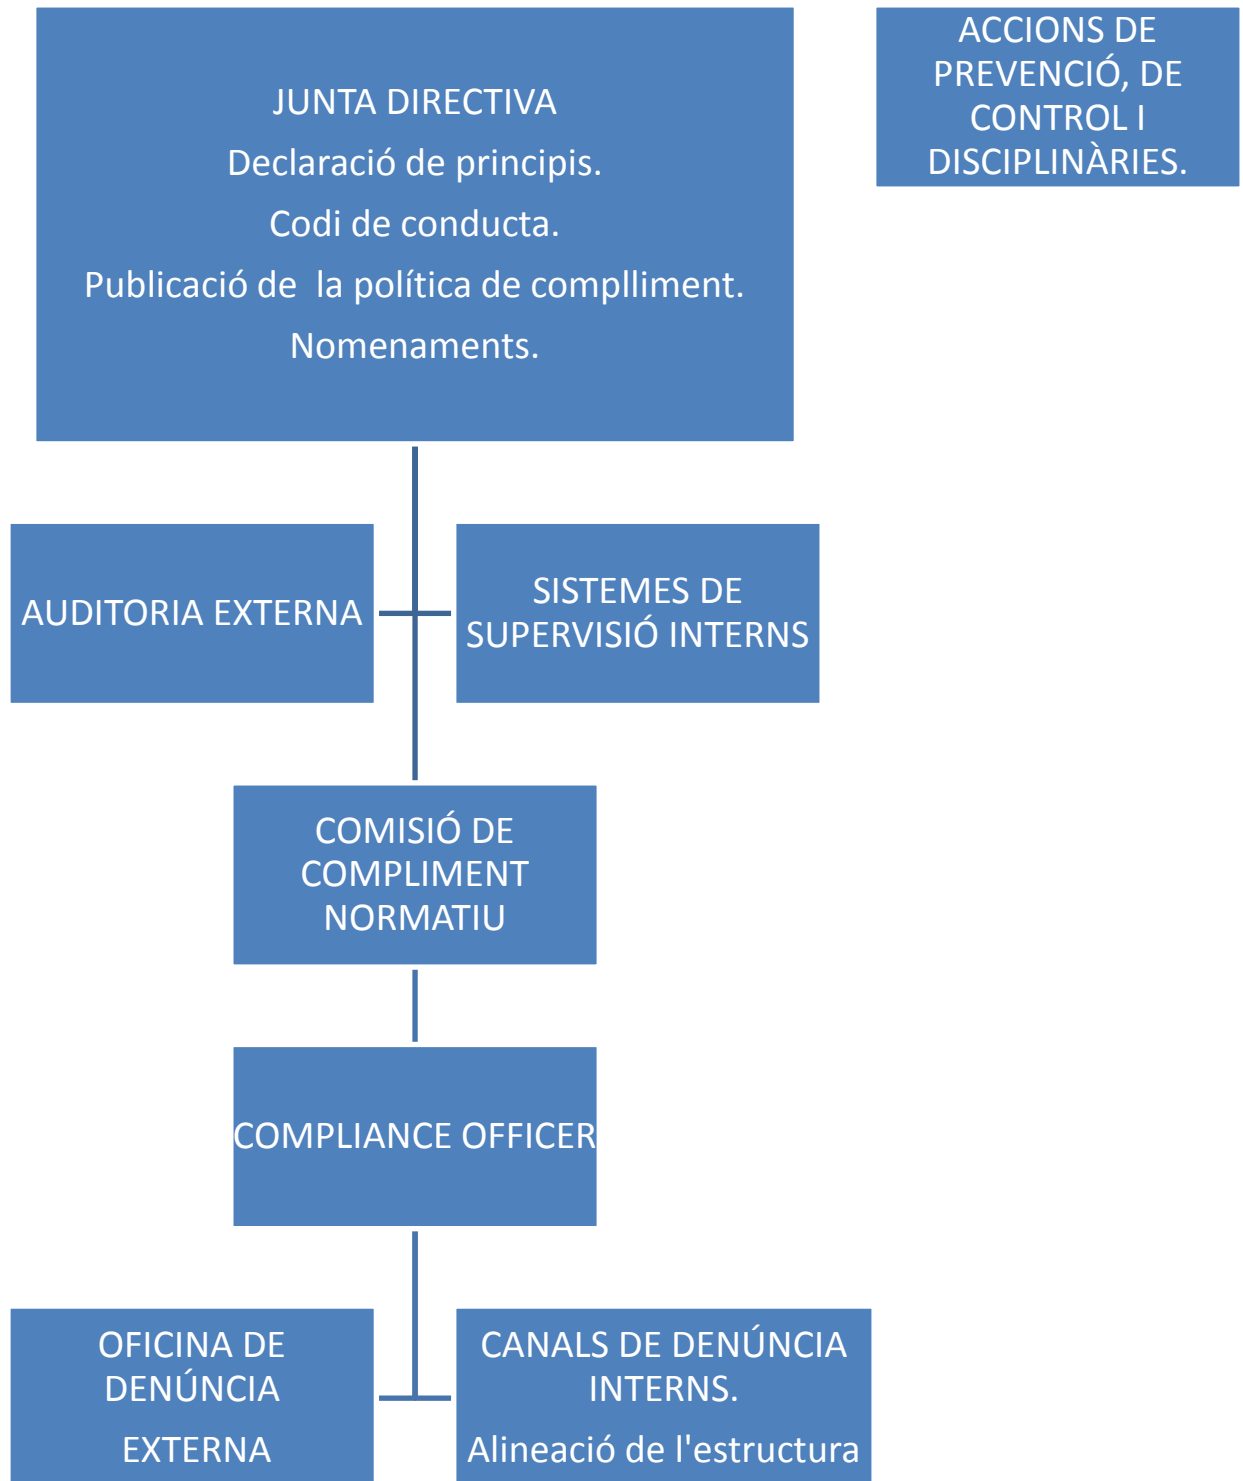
JUNTA DIRECTIVA
Declaració de principis.
Codi de conducta.
Publicació de la política de complliment.
Nomenaments.

ACCIONS DE PREVENCIÓ, DE CONTROL I DISCIPLINÀRIES.

AUDITORIA EXTERNA

SISTEMES DE SUPERVISIÓ INTERNS

COMISIÓ DE COMPLIMENT NORMATIU

COMPLIANCE OFFICER

OFICINA DE DENÚNCIA
EXTERNA

CANALS DE DENÚNCIA INTERNS.
Alineació de l'estructura